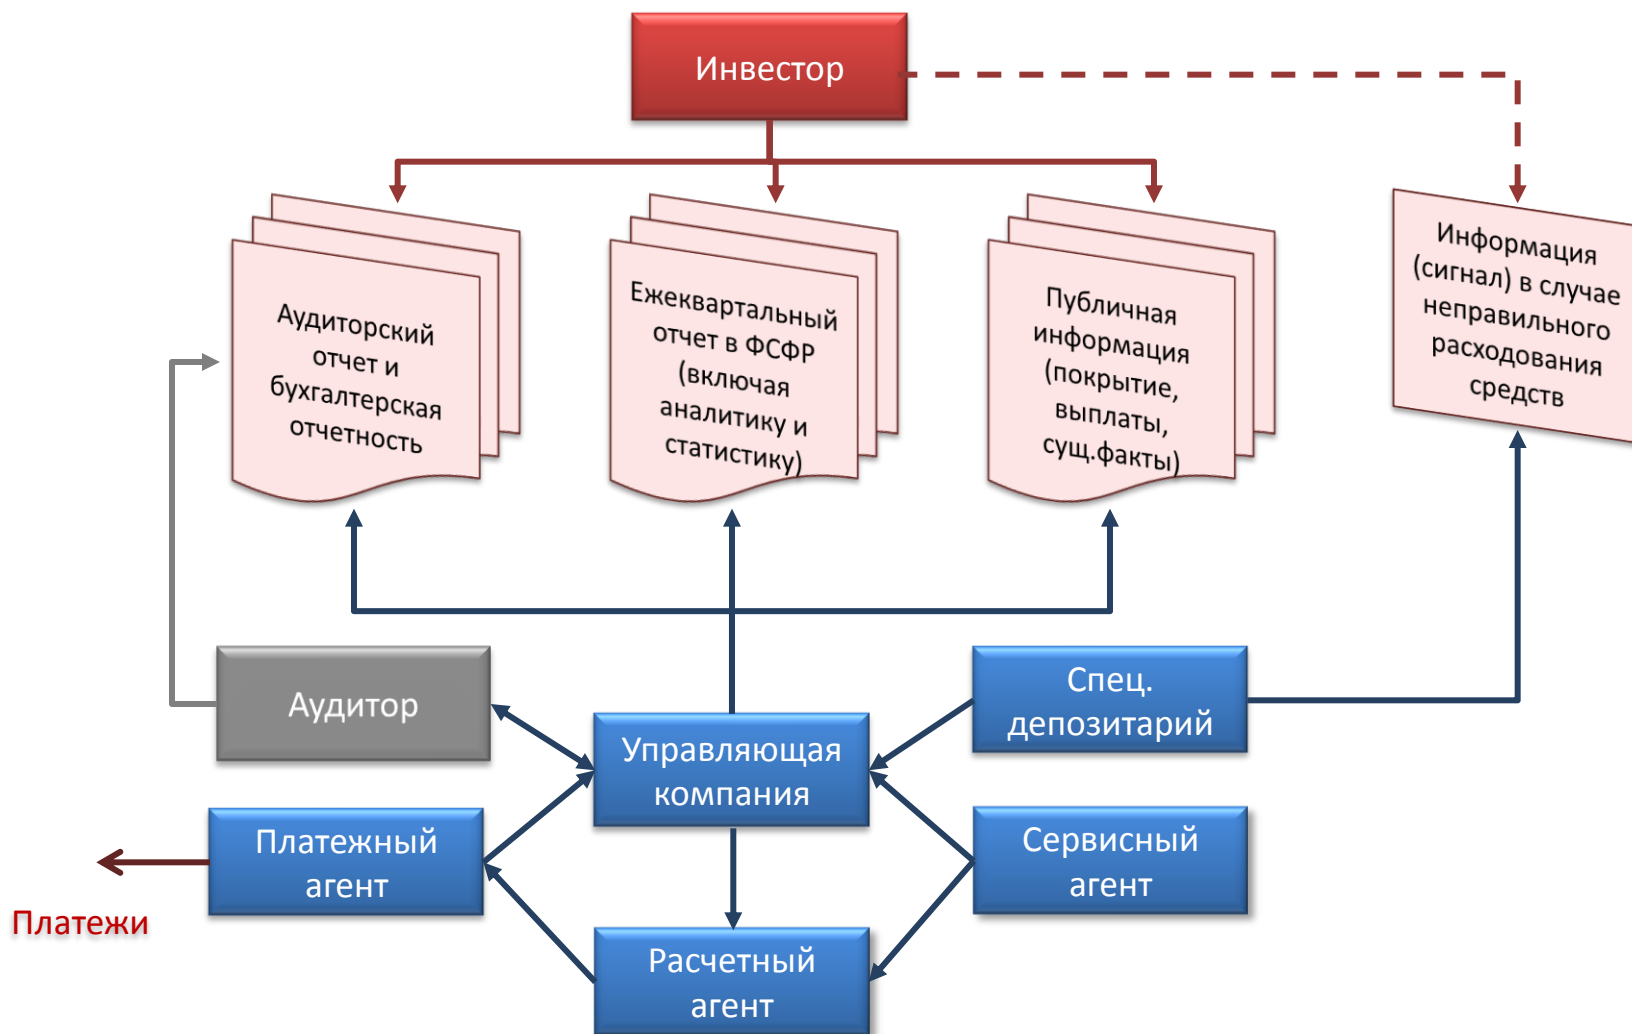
Инвестор

Аудиторский отчет и бухгалтерская отчетность

Ежеквартальный отчет в ФСФР (включая аналитику и статистику)

Публичная информация (покрытие, выплаты, сущ.факты)

Информация (сигнал) в случае неправильного расходования средств

Аудитор

Спец. депозитарий

Управляющая компания

Платежный агент

Сервисный агент

Расчетный агент

Платежи